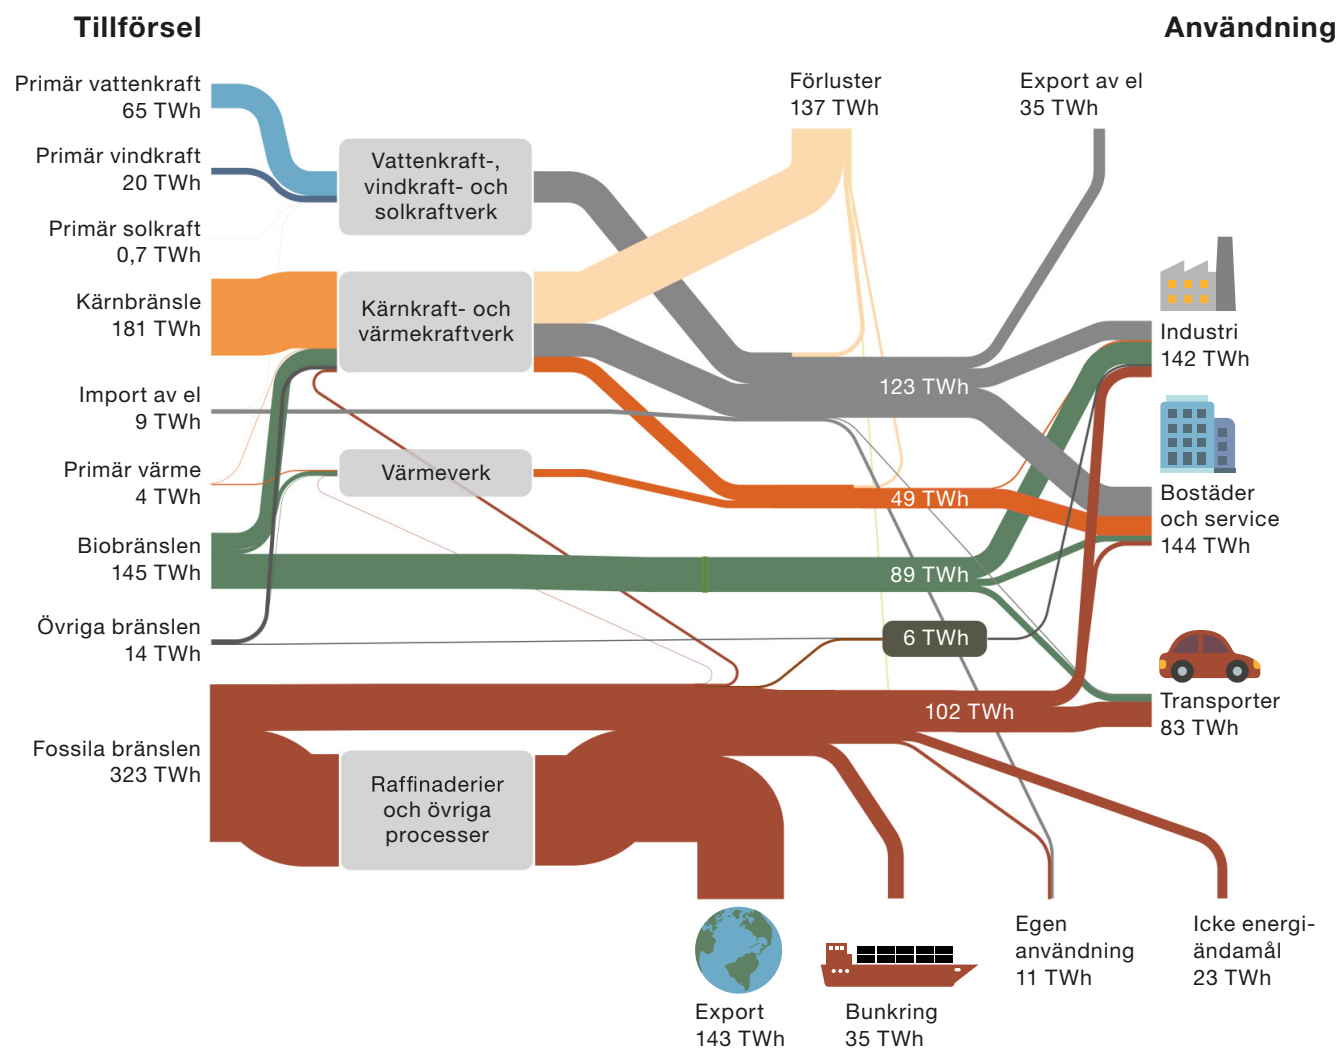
Tillförsel

Användning

Primär vattenkraft
65 TWh

Primär vindkraft
20 TWh

Primär solkraft
0,7 TWh

Kärnbränsle
181 TWh

Import av el
9 TWh

Primär värme
4 TWh

Biobränslen
145 TWh

Övriga bränslen
14 TWh

Fossila bränslen
323 TWh

Vattenkraft-, vindkraft- och solkraftverk

Kärnkraft- och värmekraftverk

Värmeverk

Raffinaderier och övriga processer

Förluster
137 TWh

Export av el
35 TWh

123 TWh

49 TWh

89 TWh

6 TWh

102 TWh

Industri
142 TWh

Bostäder och service
144 TWh

Transporter
83 TWh

Export
143 TWh

Bunkring
35 TWh

Egen användning
11 TWh

Icke energiändamål
23 TWh